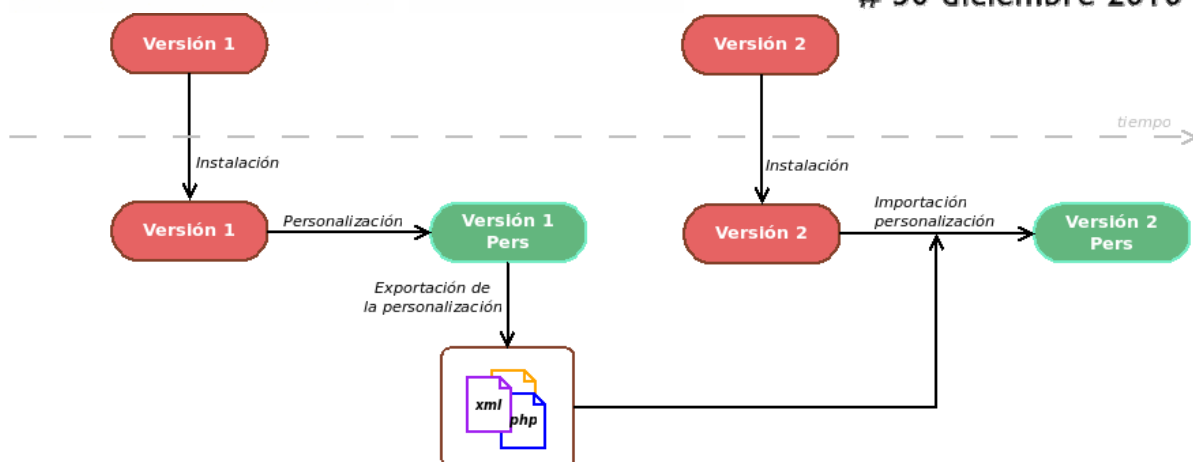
# 30 diciembre 2010

Versión 1

Versión 2

tiempo

Instalación

Instalación

Versión 1

Personalización

Versión 1 Pers

Versión 2

Importación personalización

Versión 2 Pers

Exportación de la personalización

xml

php